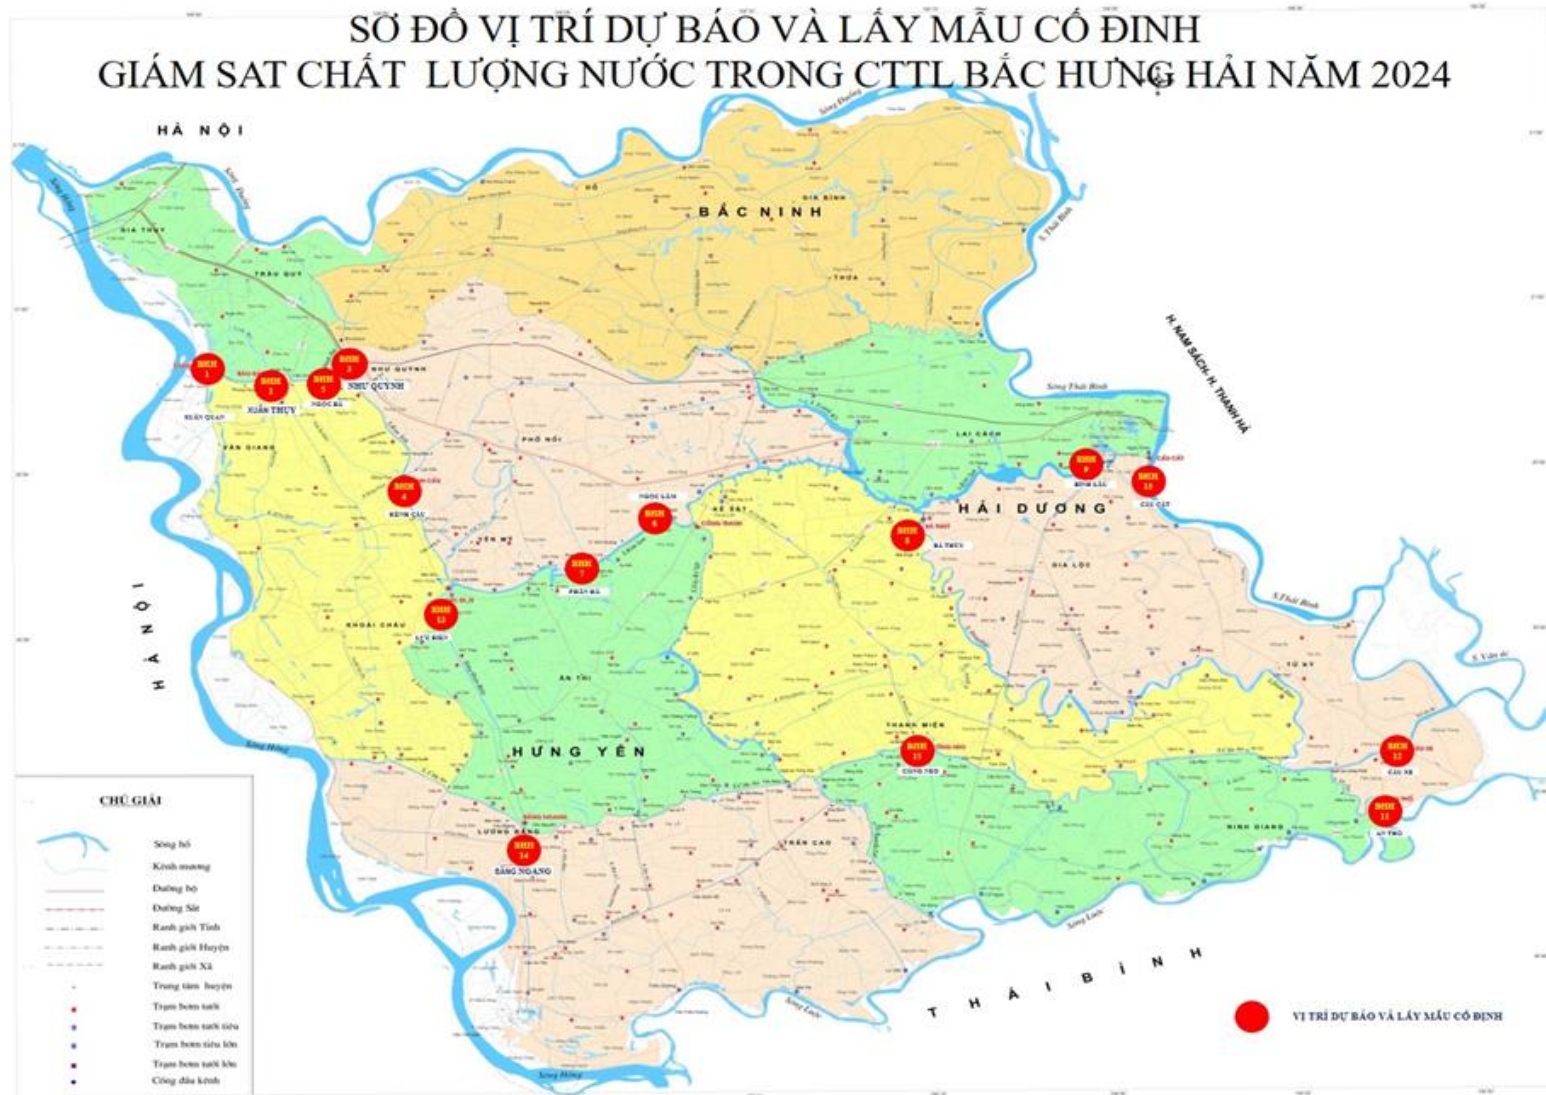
SƠ ĐỒ VỊ TRÍ DỰ BÁO VÀ LẤY MẪU CỐ ĐỊNH
GIÁM SAT CHẤT LƯỢNG NƯỚC TRONG CTTL BẮC HƯNG HẢI NĂM 2024

HÀ NỘI

BẮC NINH

H. NAM SÁCH, H. THANH HÀ

Sông Thái Bình

NHƯ QUỲNH

XUÂN THỦY

NGỌC ĐÀ

KIÊN QUAN

VĂN GIANG

GIA THỤY

TRÂU QUỲ

PHỐ NỐI

LAI CÁCH

HẢI DƯƠNG

GIA LỘC

KHOÁI CHÂU

ÂN THI

HƯNG YÊN

THANH MIỆN

TỨ KỲ

NINH GIANG

LƯƠNG BẰNG

SÀNG NOANG

TRẦN CAO

HÀ NỘI

THÁI BÌNH

S.Thái Bình

Sông Hồng

Sông Luộc

CHÚ GIẢI

Sông hồ
Kênh mương
Đường bộ
Đường Sắt
Ranh giới Tỉnh
Ranh giới Huyện
Ranh giới Xã
Trung tâm huyện
Trạm bơm tưới
Trạm bơm tưới tiêu
Trạm bơm tiêu lớn
Trạm bơm tưới lớn
Cống đầu kênh

VỊ TRÍ DỰ BÁO VÀ LẤY MẪU CỐ ĐỊNH